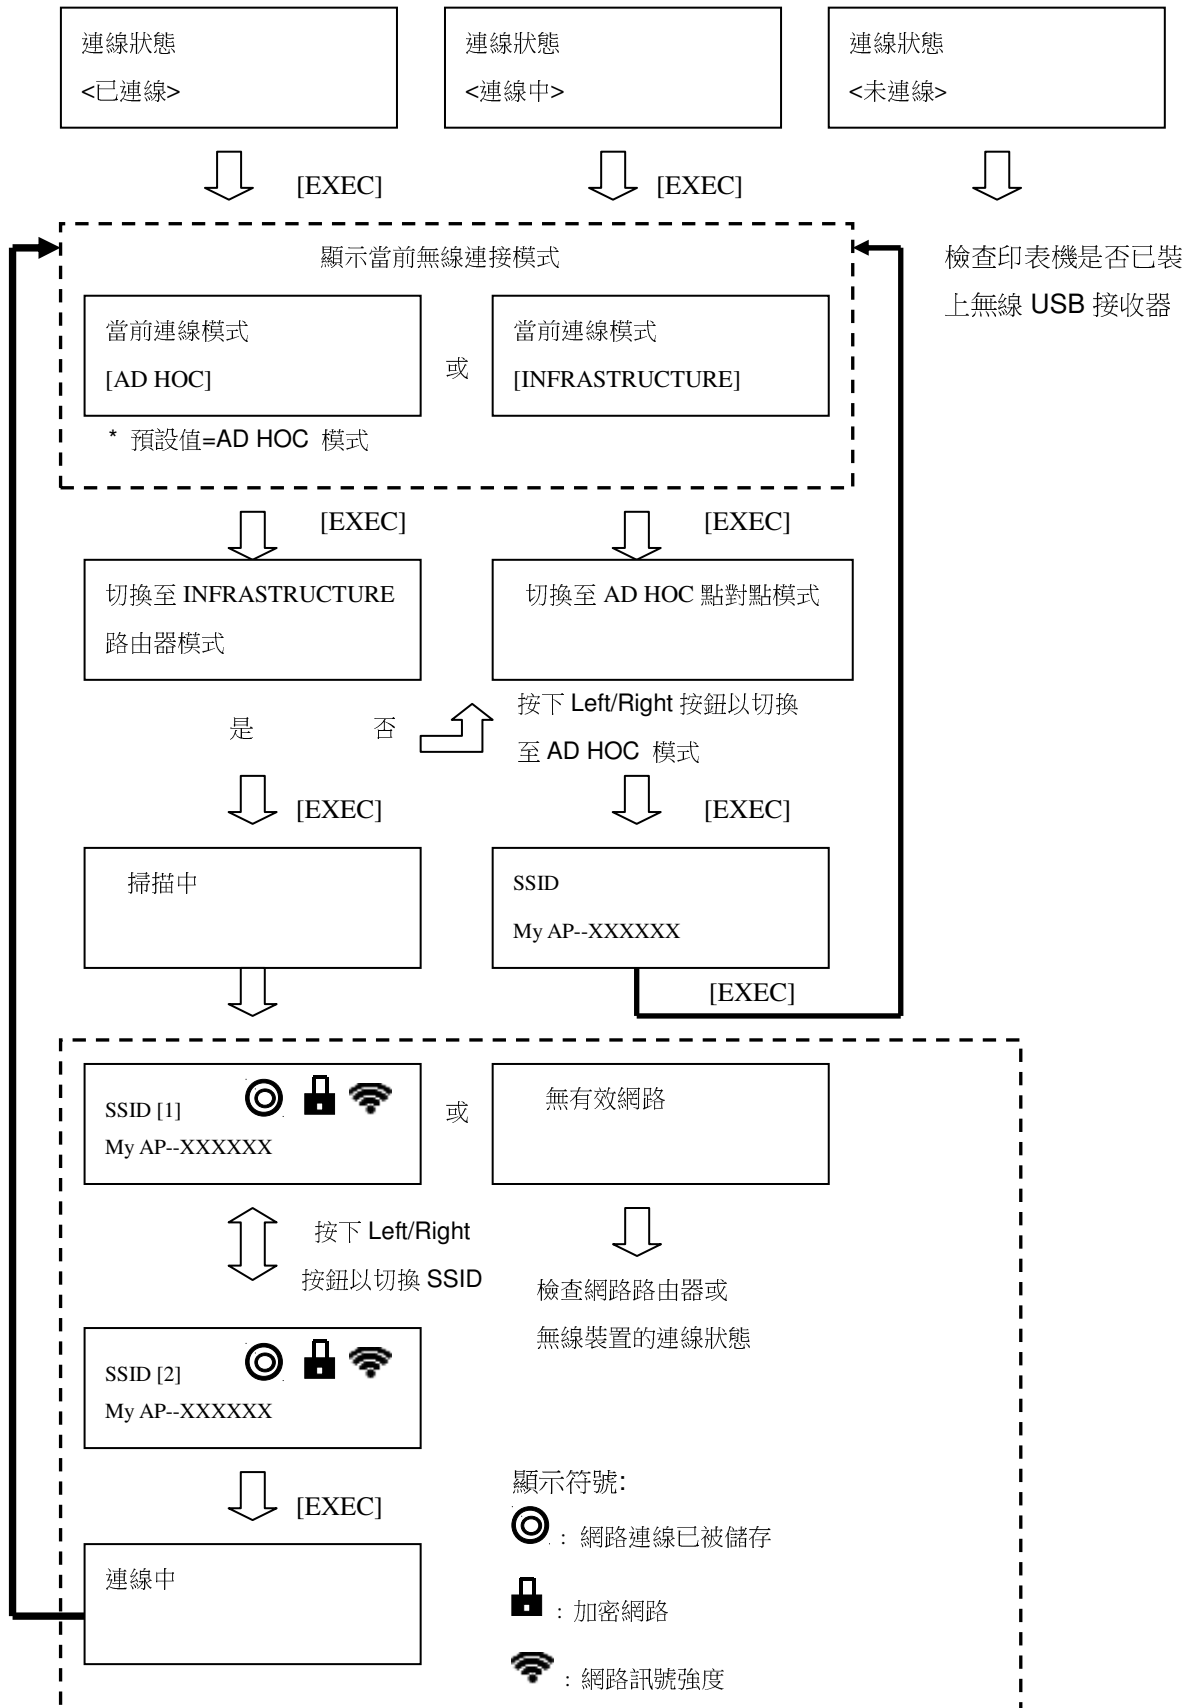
連線狀態
<已連線>

連線狀態
<連線中>

連線狀態
<未連線>

[EXEC]

[EXEC]

檢查印表機是否已裝上無線 USB 接收器

顯示當前無線連接模式

當前連線模式
[AD HOC]

或

當前連線模式
[INFRASTRUCTURE]

* 預設值=AD HOC 模式

[EXEC]

[EXEC]

切換至 INFRASTRUCTURE 路由器模式

切換至 AD HOC 點對點模式

是

否

按下 Left/Right 按鈕以切換至 AD HOC 模式

[EXEC]

[EXEC]

掃描中

SSID
My AP--XXXXXX

[EXEC]

SSID [1]
My AP--XXXXXX

或

無有效網路

按下 Left/Right 按鈕以切換 SSID

檢查網路路由器或無線裝置的連線狀態

SSID [2]
My AP--XXXXXX

[EXEC]

顯示符號:
: 網路連線已被儲存
: 加密網路
: 網路訊號強度

連線中